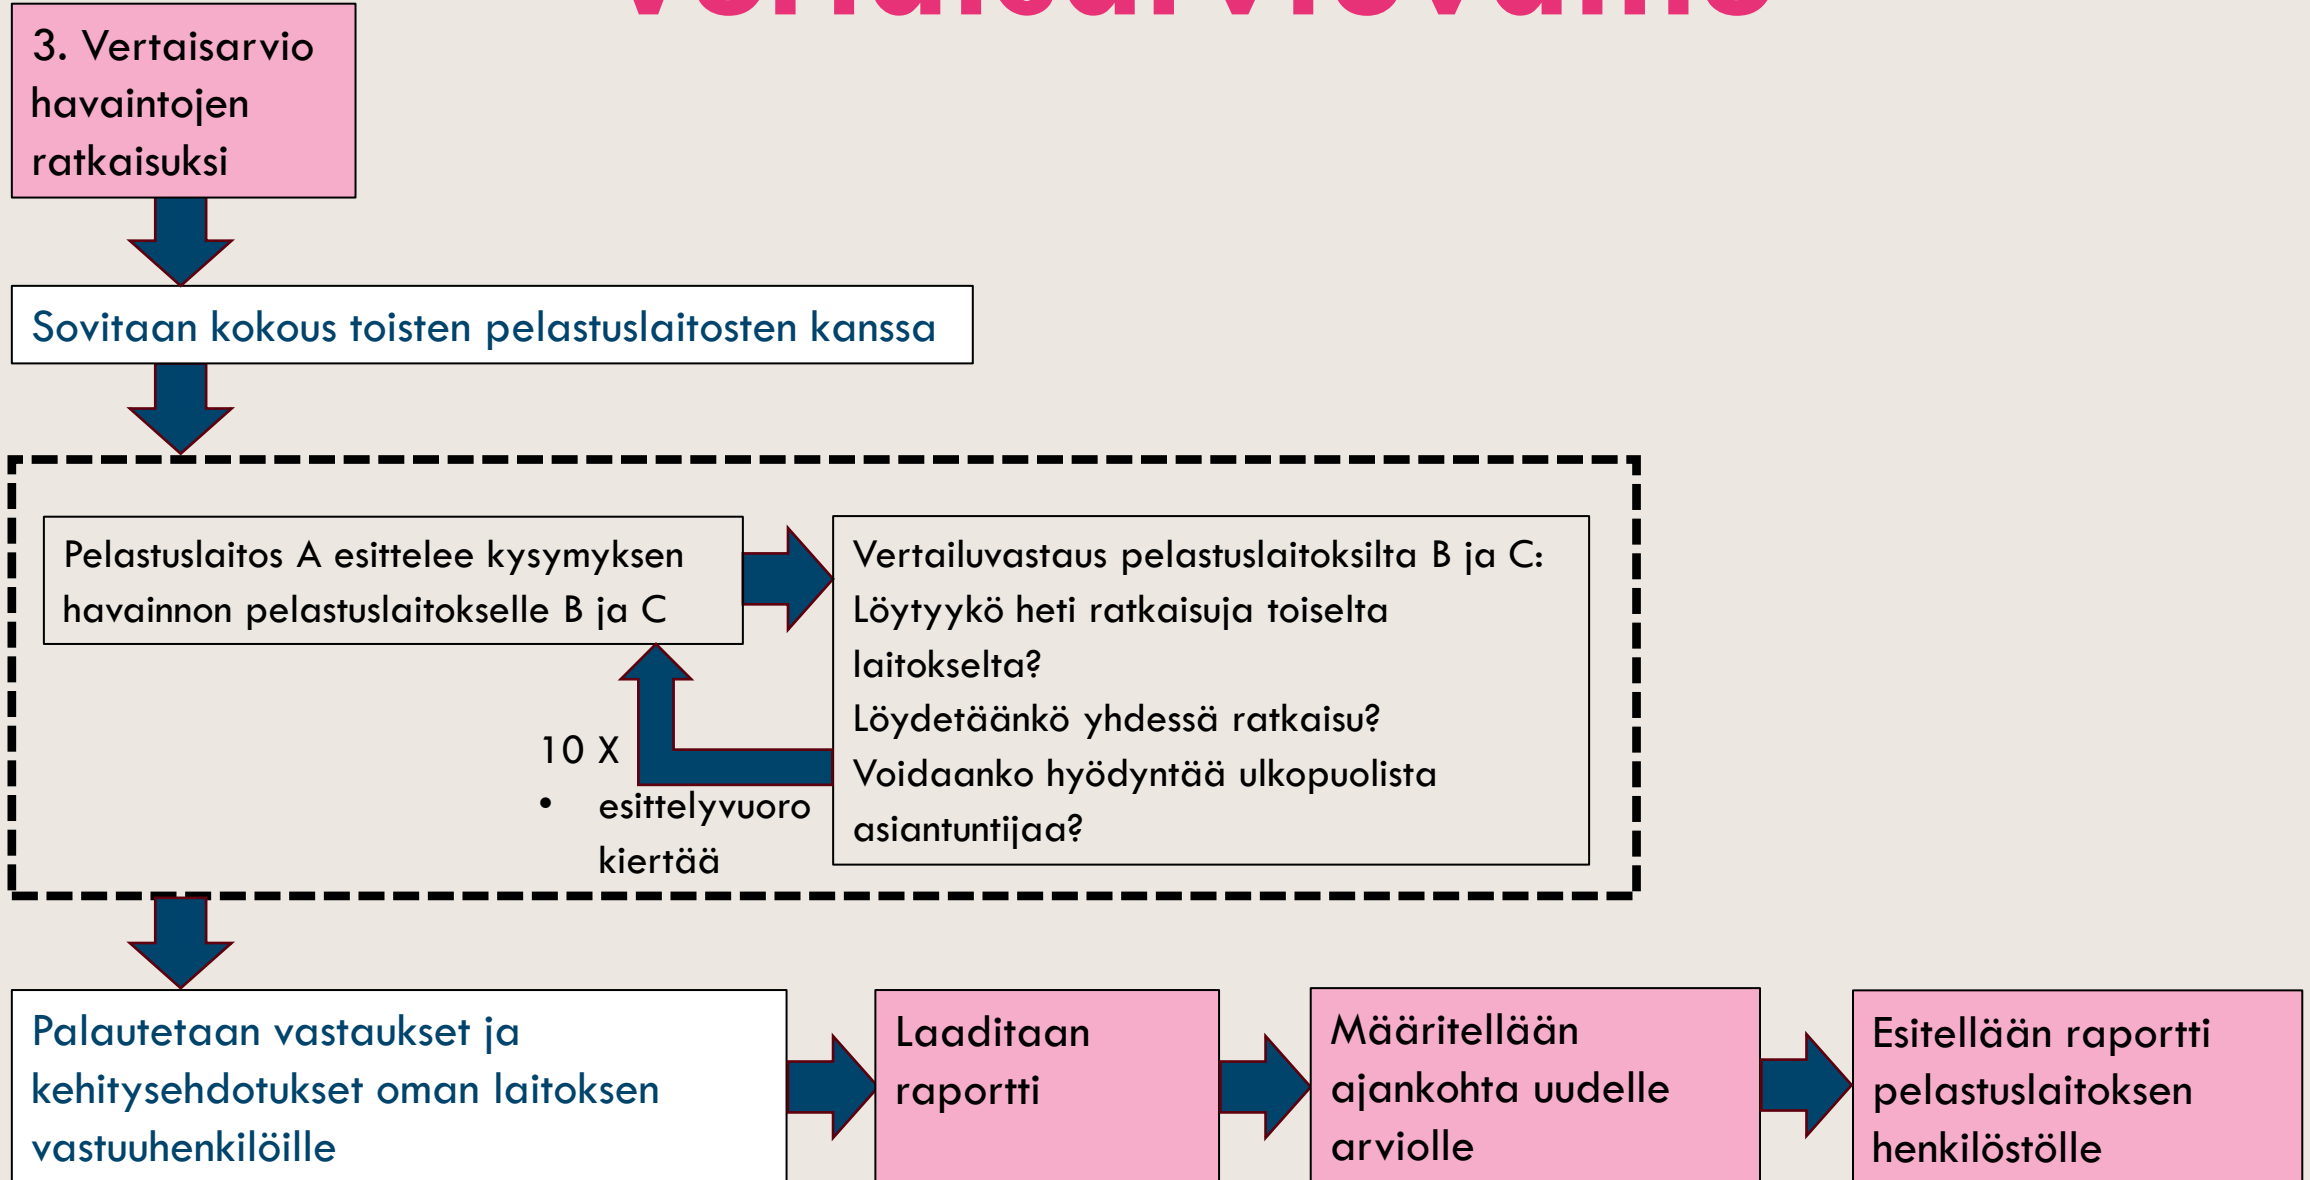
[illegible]

3. Vertaisarvio havaintojen ratkaisuksi

Sovitaan kokous toisten pelastuslaitosten kanssa

Pelastuslaitos A esittelee kysymyksen havainnon pelastuslaitokselle B ja C

Vertailuvastaus pelastuslaitoksilta B ja C:
Löytyykö heti ratkaisuja toiselta laitokselta?
Löydetäänkö yhdessä ratkaisu?
Voidaanko hyödyntää ulkopuolista asiantuntijaa?

10 X
• esittelyvuoro kiertää

Palautetaan vastaukset ja kehitysehdotukset oman laitoksen vastuuhenkilöille

Laaditaan raportti

Määritellään ajankohta uudelle arviolle

Esitellään raportti pelastuslaitoksen henkilöstölle